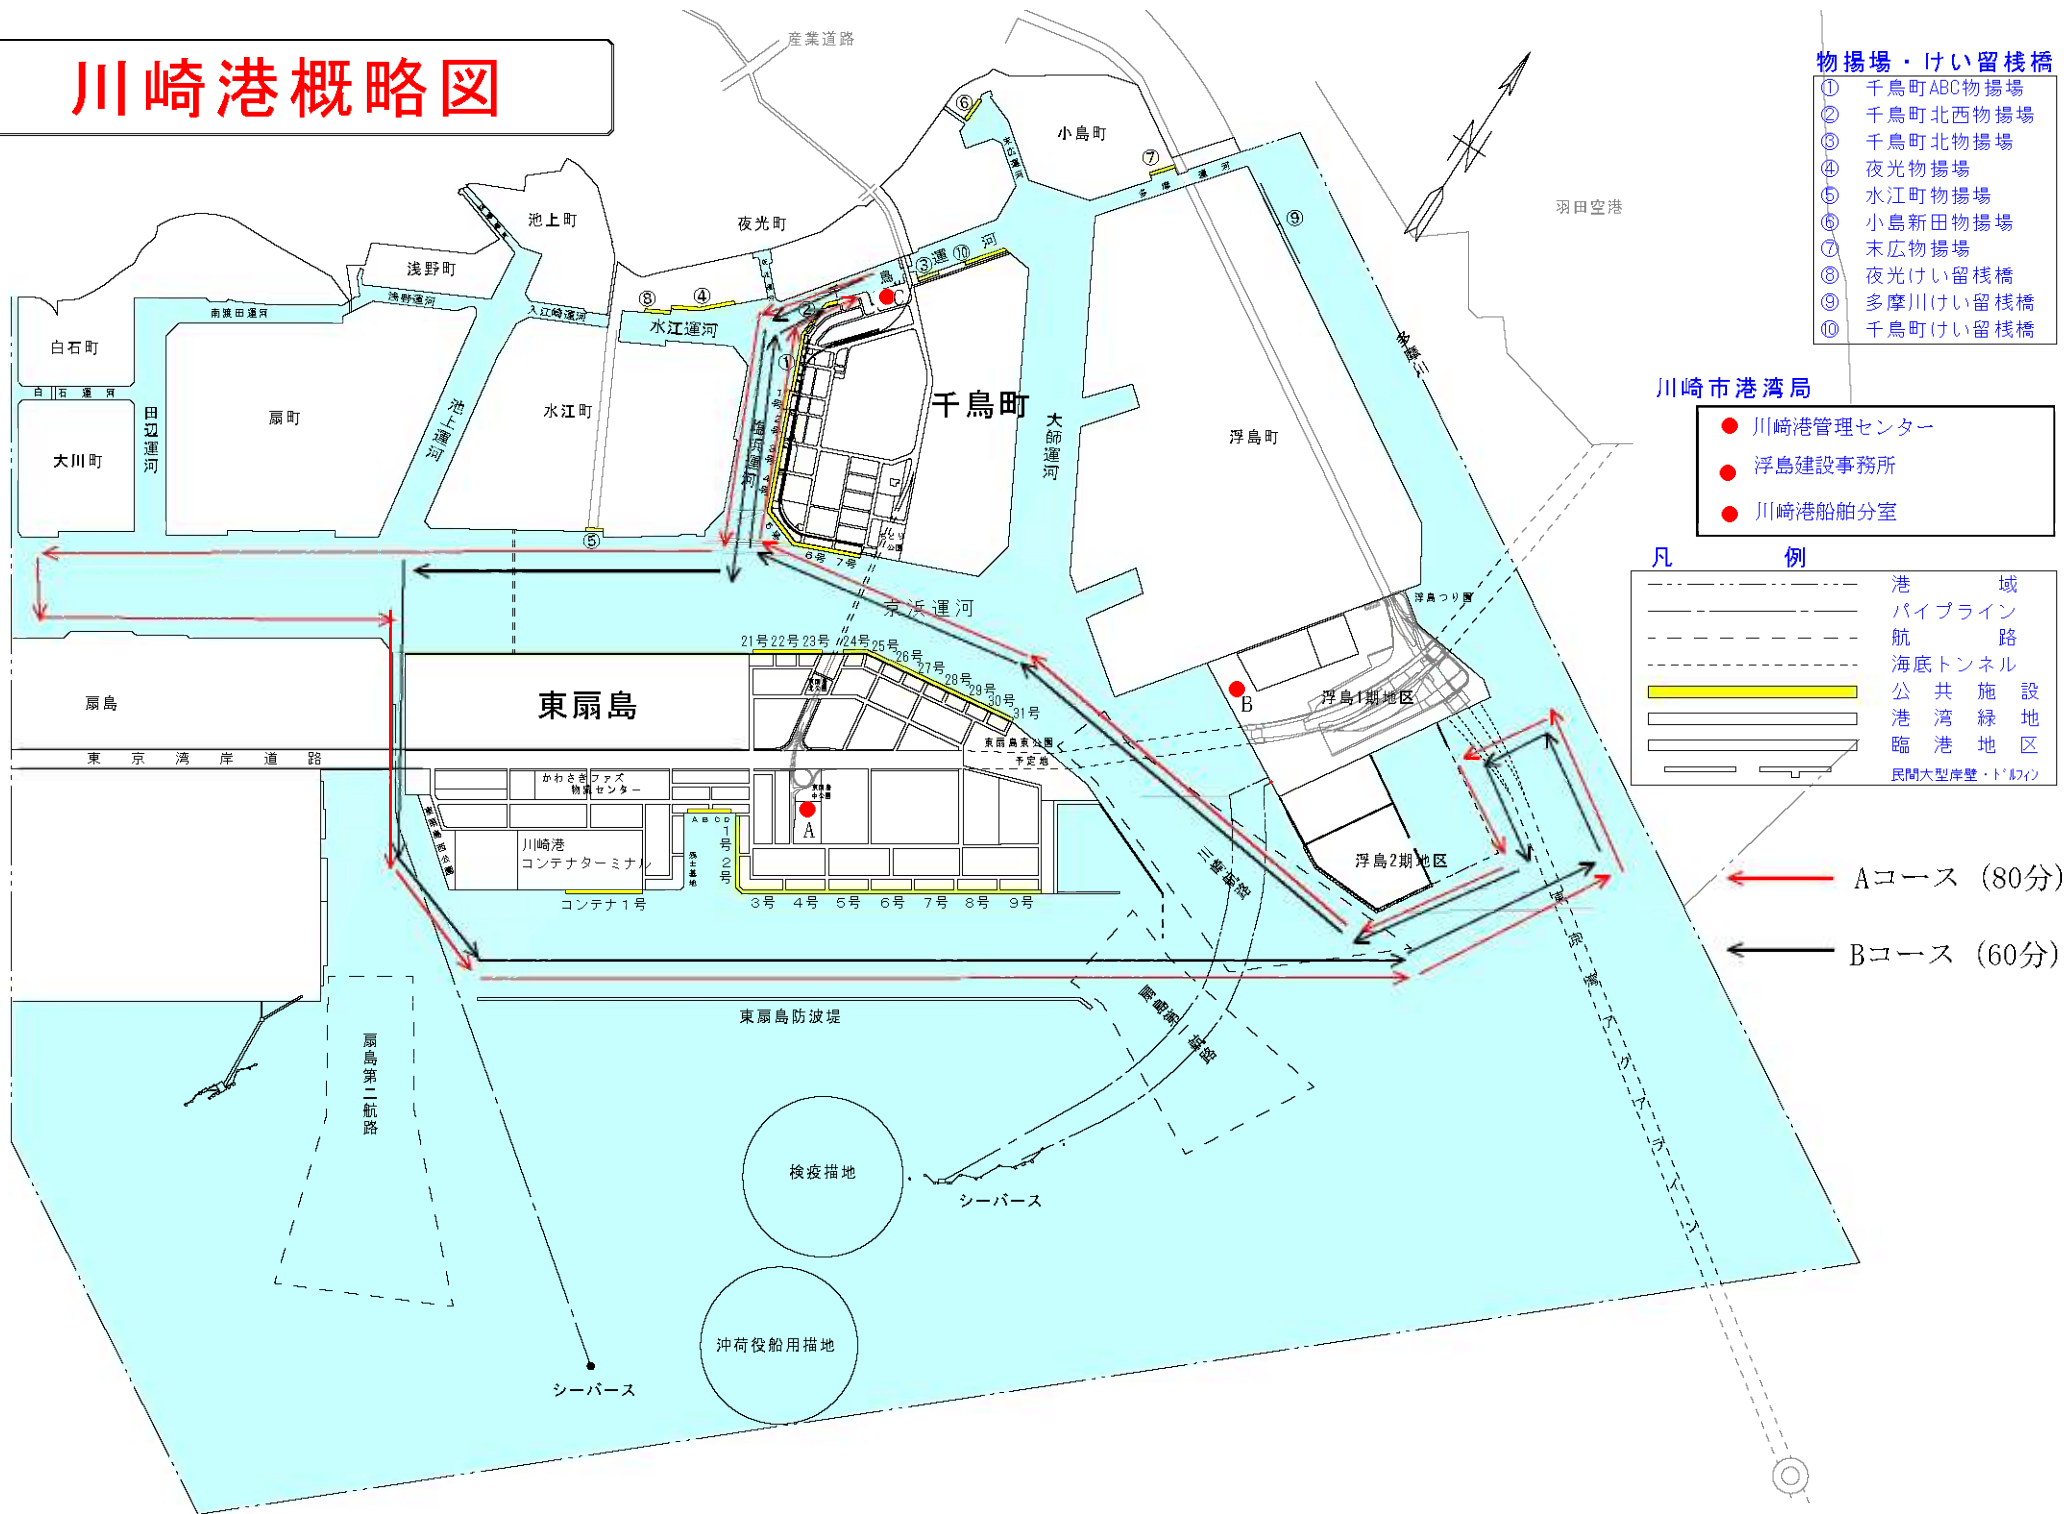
川崎港概略図

物揚場・けい留桟橋
① 千鳥町ABC物揚場
② 千鳥町北西物揚場
③ 千鳥町北物揚場
④ 夜光物揚場
⑤ 水江町物揚場
⑥ 小島新田物揚場
⑦ 末広物揚場
⑧ 夜光けい留桟橋
⑨ 多摩川けい留桟橋
⑩ 千鳥町けい留桟橋

川崎市港湾局
● 川崎港管理センター
● 浮島建設事務所
● 川崎港船舶分室

凡例
港域
パイプライン
航路
海底トンネル
公共施設
港湾緑地
臨港地区
民間大型岸壁・ドルフィン

Aコース（80分）
Bコース（60分）

産業道路
小島町
羽田空港
池上町
夜光町
浅野町
白石町
南渡田運河
浅野運河
入江崎運河
水江運河
白石運河
大川町
扇町
田辺運河
池上運河
水江町
千鳥町
大師運河
浮島町
多摩川
京浜運河
東扇島
扇島
東京湾岸道路
川崎港コンテナターミナル
かわさきファズ物流センター
コンテナ1号
1号 2号
3号 4号 5号 6号 7号 8号 9号
21号 22号 23号 24号 25号 26号 27号 28号 29号 30号 31号
6号 7号
東扇島東公園
予定地
浮島つり園
浮島1期地区
浮島2期地区
A
B
C
東扇島防波堤
扇島第二航路
検疫錨地
沖荷役船用錨地
シーバース
シーバース
東京湾アクアライン